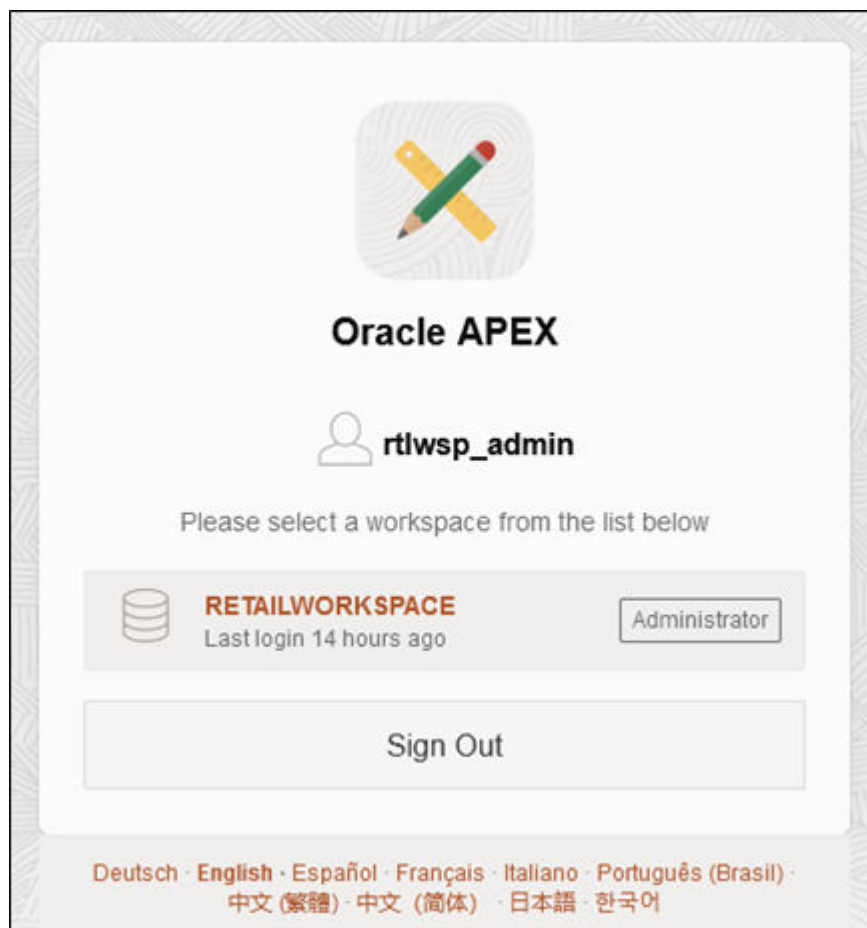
Oracle APEX

rtlwsp_admin

Please select a workspace from the list below

RETAILWORKSPACE
Last login 14 hours ago

Administrator

Sign Out

Deutsch · English · Español · Français · Italiano · Português (Brasil) · 中文 (繁體) · 中文 (简体) · 日本語 · 한국어